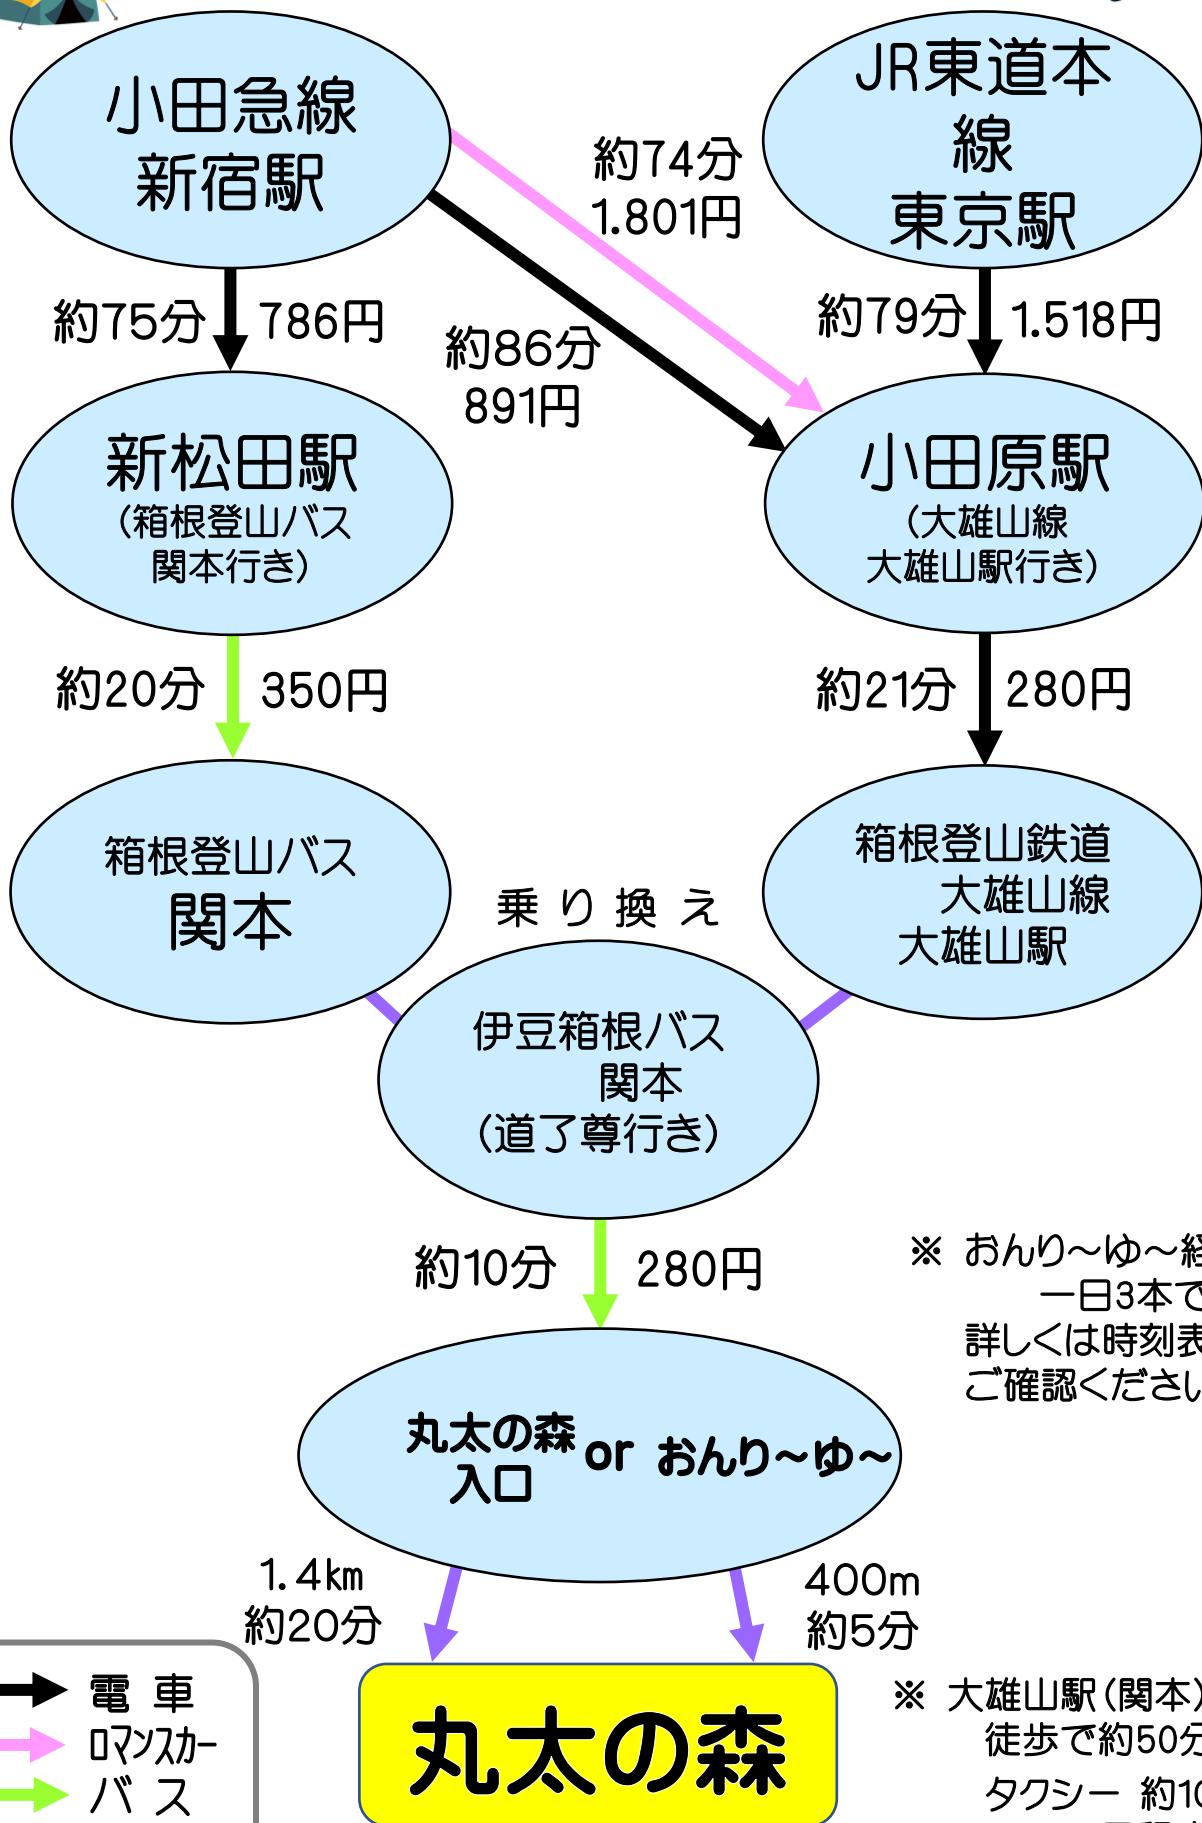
小田急線
新宿駅

JR東道本線
東京駅

約74分
1.801円

約75分 786円

約86分
891円

約79分 1.518円

新松田駅
（箱根登山バス
関本行き）

小田原駅
（大雄山線
大雄山駅行き）

約20分 350円

約21分 280円

箱根登山バス
関本

乗り換え

箱根登山鉄道
大雄山線
大雄山駅

伊豆箱根バス
関本
（道了尊行き）

約10分 280円

※ おんり～ゆ～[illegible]
一日3本で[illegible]
詳しくは時刻表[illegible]
ご確認くださ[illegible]

丸太の森入口 or おんり～ゆ～

1.4km
約20分

400m
約5分

電 車
ロマンスカー
バ ス

丸太の森

※ 大雄山駅（関本）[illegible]
徒歩で約50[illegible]
タクシー 約1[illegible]